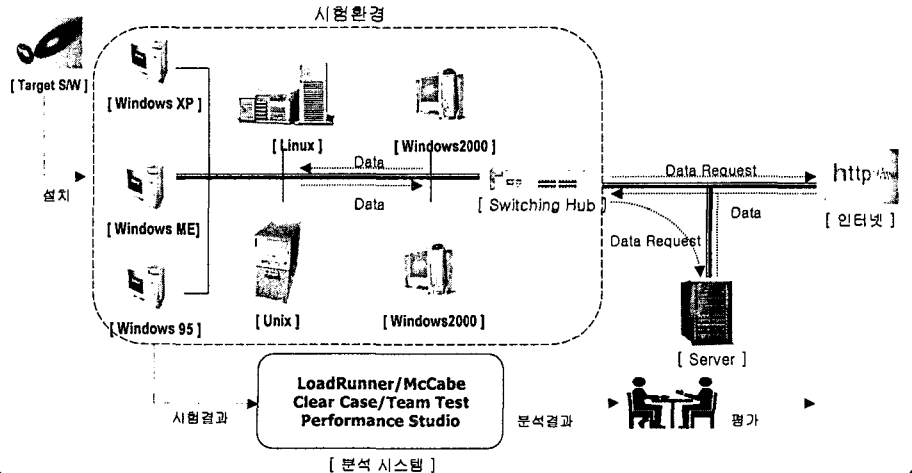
시험환경

[ Target S/W ]

설치

[ Windows XP ]

[ Windows ME]

[ Windows 95 ]

[ Linux ]

[ Windows2000 ]

Data

Data

[ Unix ]

[ Windows2000 ]

[ Switching Hub ]

Data Request

Data

Data Request

http

[ 인터넷 ]

[ Server ]

시험결과

LoadRunner/McCabe
Clear Case/Team Test
Performance Studio

[ 분석 시스템 ]

분석결과

평가